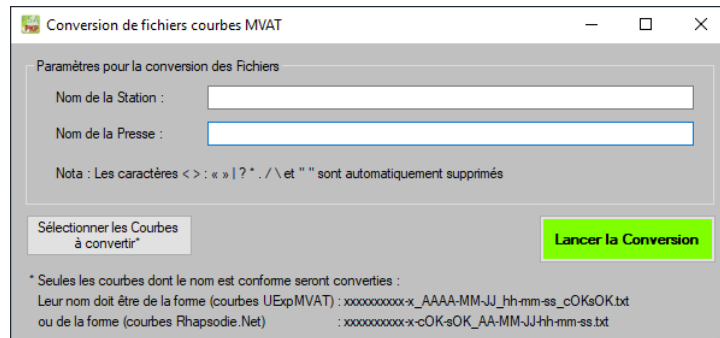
Conversion de fichiers courbes MVAT

Paramètres pour la conversion des Fichiers

Nom de la Station :

Nom de la Presse :

Nota : Les caractères < > : « » | ? * . / \ et " " sont automatiquement supprimés

Sélectionner les Courbes à convertir*

Lancer la Conversion

* Seules les courbes dont le nom est conforme seront converties :
Leur nom doit être de la forme (courbes UExpMVAT) : xxxxxxxxxx-x_AAAA-MM-JJ_hh-mm-ss_cOKsOK.txt
ou de la forme (courbes Rhapsodie.Net) : xxxxxxxxxx-x-cOK-sOK_AA-MM-JJ-hh-mm-ss.txt